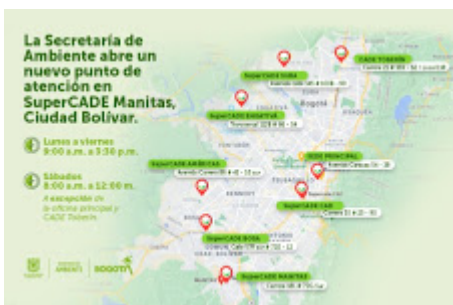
La Secretaría de Ambiente abre un nuevo punto de atención en SuperCADE Manitas, Ciudad Bolívar.

Lunes a viernes 8:00 a.m. a 5:30 p.m.

Sábados 8:00 a.m. a 12:00 m.

A excepción de la oficina principal y CADE Toberín

SuperCADE SUBA
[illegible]

CADE TOBERÍN
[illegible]

SuperCADE ENGATIVÁ
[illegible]

Bogotá

SuperCADE AMÉRICAS
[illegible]

SEDE PRINCIPAL
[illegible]

SuperCADE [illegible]

SuperCADE CAD
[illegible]

SuperCADE BOSA
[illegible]

SuperCADE MANITAS
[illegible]

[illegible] AMBIENTE BOGOTÁ